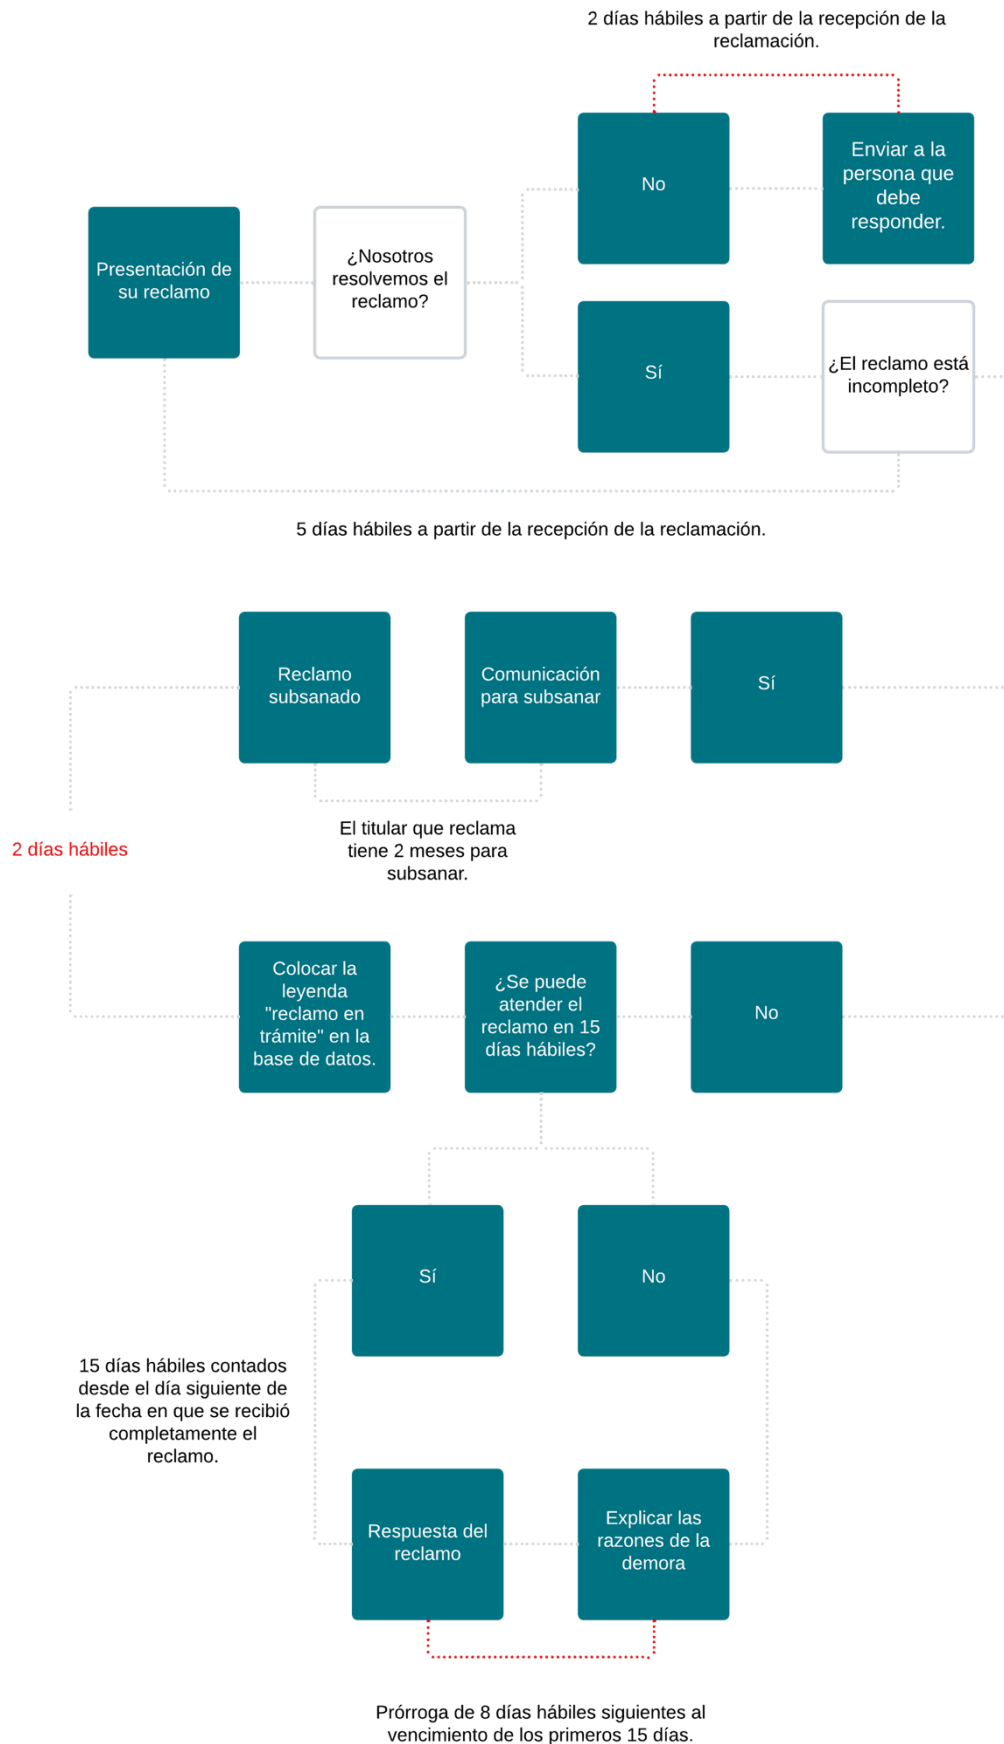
2 días hábiles a partir de la recepción de la reclamación.

Presentación de su reclamo

¿Nosotros resolvemos el reclamo?

No

Enviar a la persona que debe responder.

Sí

¿El reclamo está incompleto?

5 días hábiles a partir de la recepción de la reclamación.

Reclamo subsanado

Comunicación para subsanar

Sí

El titular que reclama tiene 2 meses para subsanar.

2 días hábiles

Colocar la leyenda "reclamo en trámite" en la base de datos.

¿Se puede atender el reclamo en 15 días hábiles?

No

Sí

No

15 días hábiles contados desde el día siguiente de la fecha en que se recibió completamente el reclamo.

Respuesta del reclamo

Explicar las razones de la demora

Prórroga de 8 días hábiles siguientes al vencimiento de los primeros 15 días.